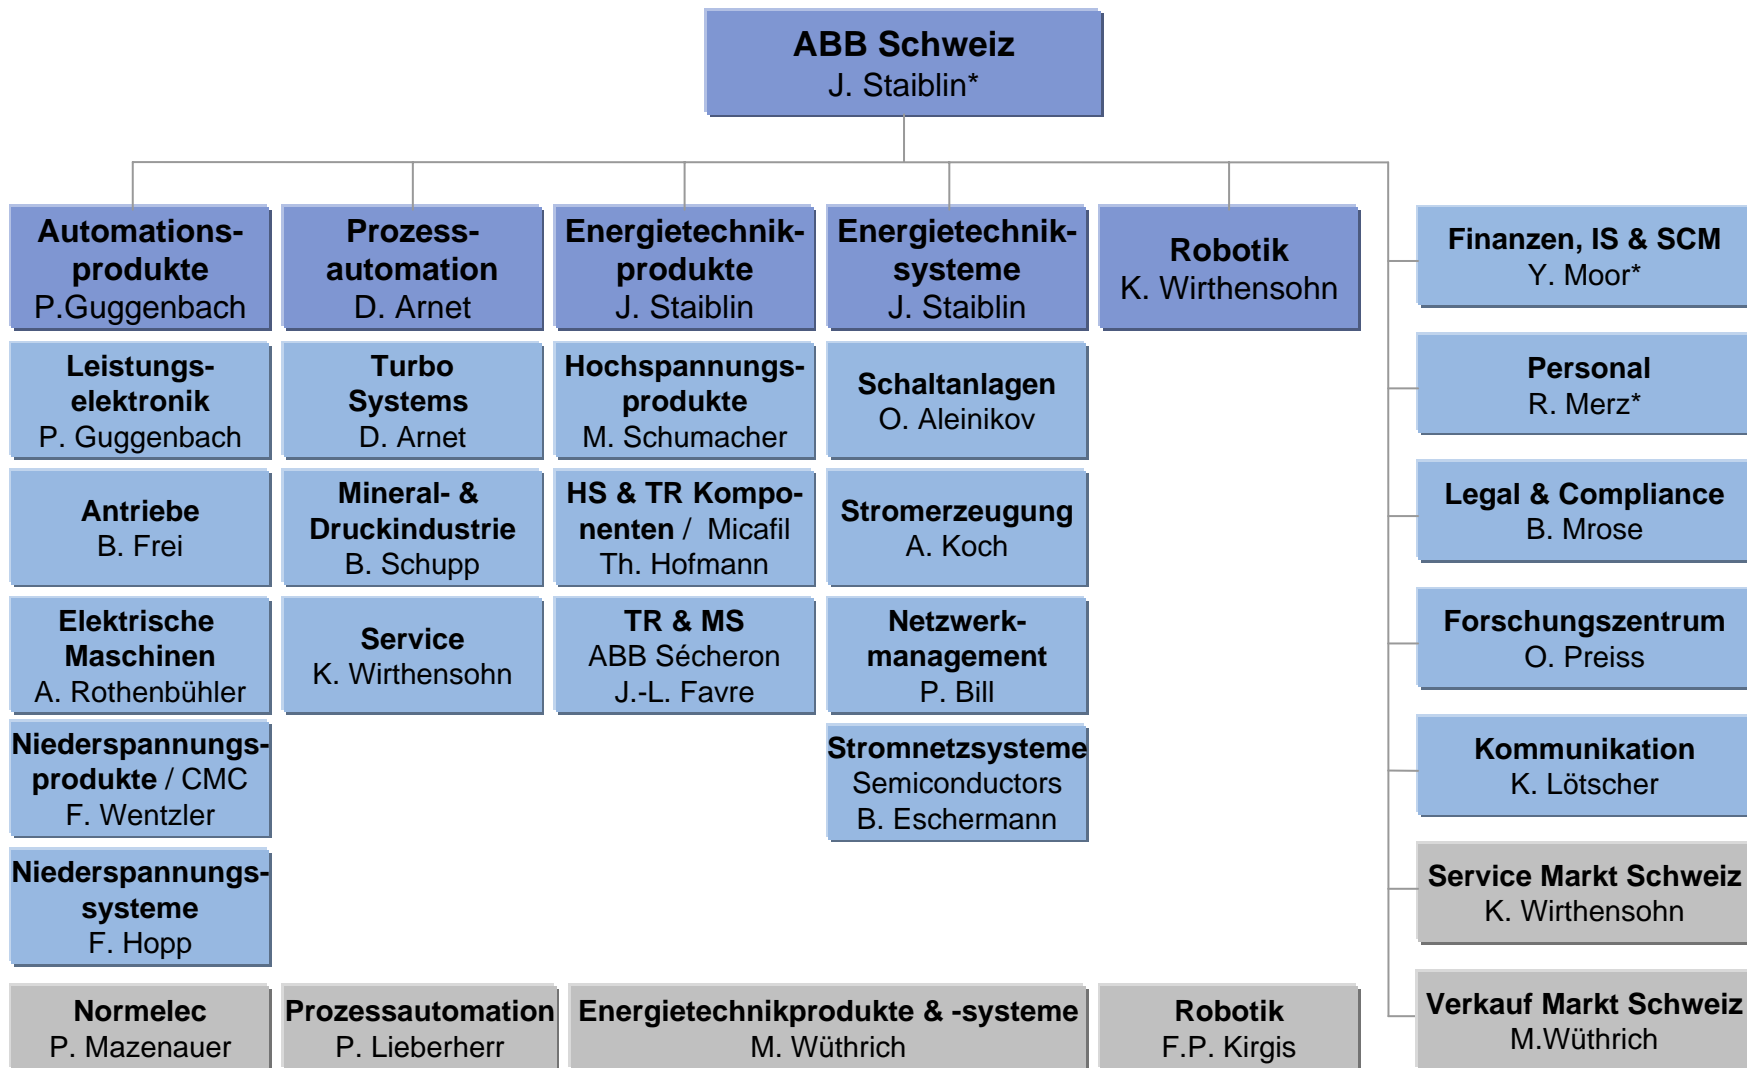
ABB Schweiz
J. Staiblin*

Automationsprodukte
P.Guggenbach

Leistungselektronik
P. Guggenbach

Antriebe
B. Frei

Elektrische Maschinen
A. Rothenbühler

Niederspannungsprodukte / CMC
F. Wentzler

Niederspannungssysteme
F. Hopp

Prozessautomation
D. Arnet

Turbo Systems
D. Arnet

Mineral- & Druckindustrie
B. Schupp

Service
K. Wirthensohn

Energietechnikprodukte
J. Staiblin

Hochspannungsprodukte
M. Schumacher

HS & TR Komponenten / Micafil
Th. Hofmann

TR & MS
ABB Sécheron
J.-L. Favre

Energietechniksysteme
J. Staiblin

Schaltanlagen
O. Aleinikov

Stromerzeugung
A. Koch

Netzwerkmanagement
P. Bill

Stromnetzsysteme
Semiconductors
B. Eschermann

Robotik
K. Wirthensohn

Finanzen, IS & SCM
Y. Moor*

Personal
R. Merz*

Legal & Compliance
B. Mrose

Forschungszentrum
O. Preiss

Kommunikation
K. Lötscher

Service Markt Schweiz
K. Wirthensohn

Verkauf Markt Schweiz
M.Wüthrich

Normelec
P. Mazenauer

Prozessautomation
P. Lieberherr

Energietechnikprodukte & -systeme
M. Wüthrich

Robotik
F.P. Kirgis